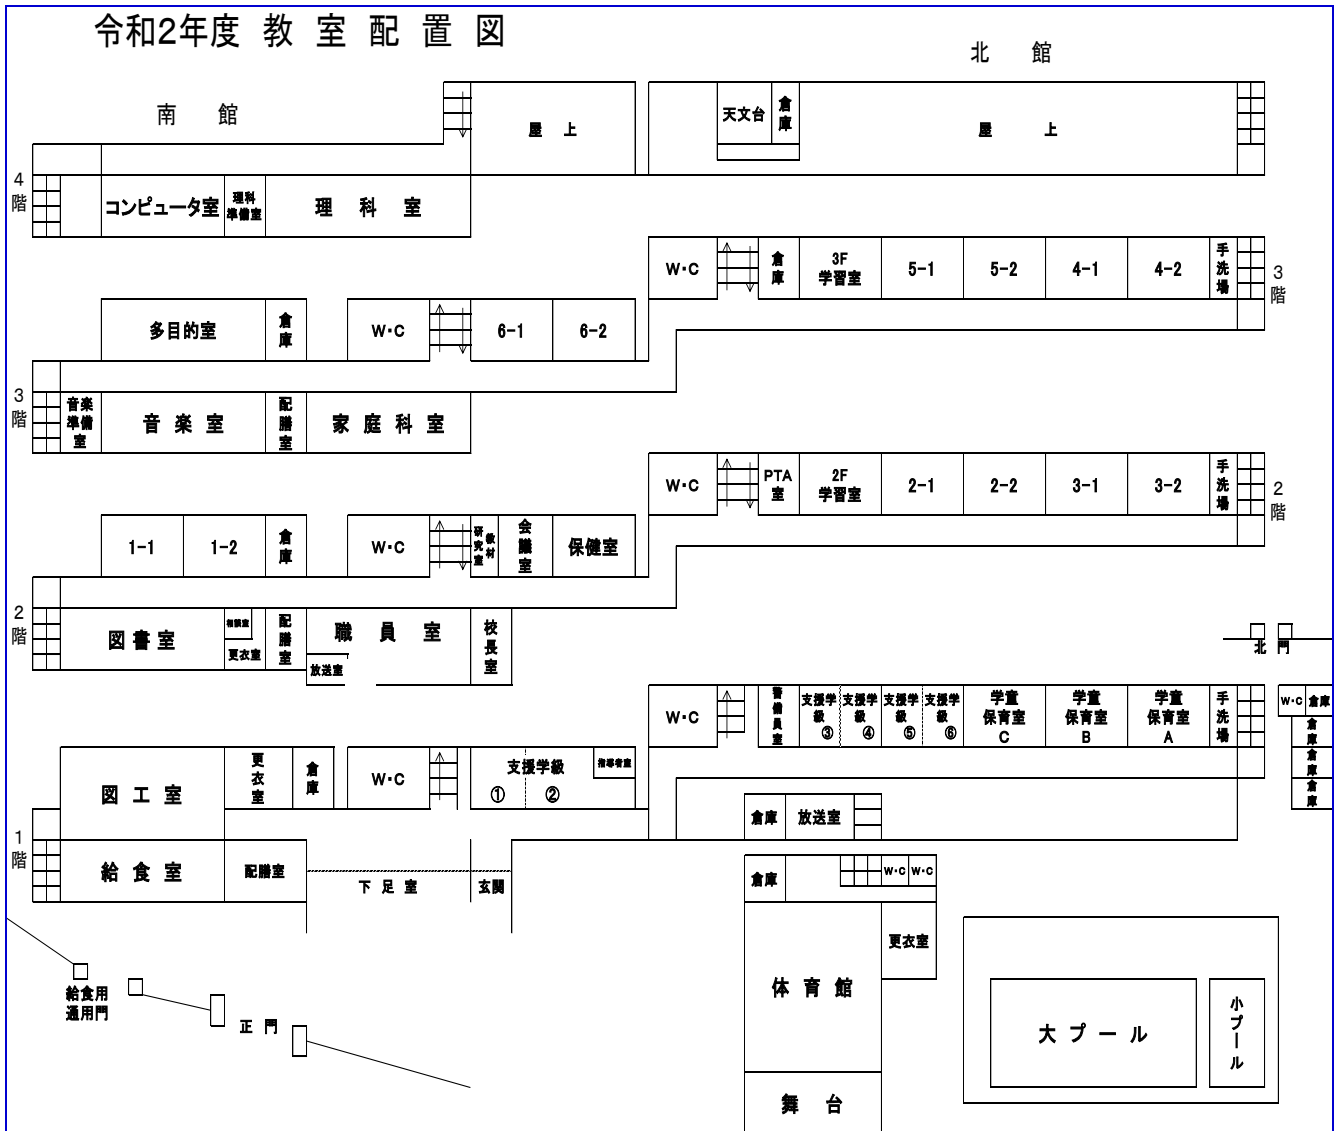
令和2年度 教室配置図

北 館

南 館

屋 上

天文台 倉庫

屋 上

4階

コンピュータ室 理科準備室 理 科 室

W・C 倉庫 3F学習室 5-1 5-2 4-1 4-2 手洗場 3階

多目的室 倉庫 W・C 6-1 6-2

3階

音楽準備室 音 楽 室 配膳室 家 庭 科 室

W・C PTA室 2F学習室 2-1 2-2 3-1 3-2 手洗場 2階

1-1 1-2 倉庫 W・C 教材研究室 会議室 保健室

2階

図書室 相談室 更衣室 配膳室 職 員 室 放送室 校長室

北 門

W・C 警備員室 支援学級③ 支援学級④ 支援学級⑤ 支援学級⑥ 学童保育室C 学童保育室B 学童保育室A 手洗場

W・C 倉庫 倉庫 倉庫 倉庫

図 工 室 更衣室 倉庫 W・C 支援学級 ① ② 指導者室

倉庫 放送室

1階

給 食 室 配膳室 下 足 室 玄関

倉庫 W・C W・C

更衣室

体 育 館

大 プ ー ル 小プール

給食用通用門

正 門

舞 台